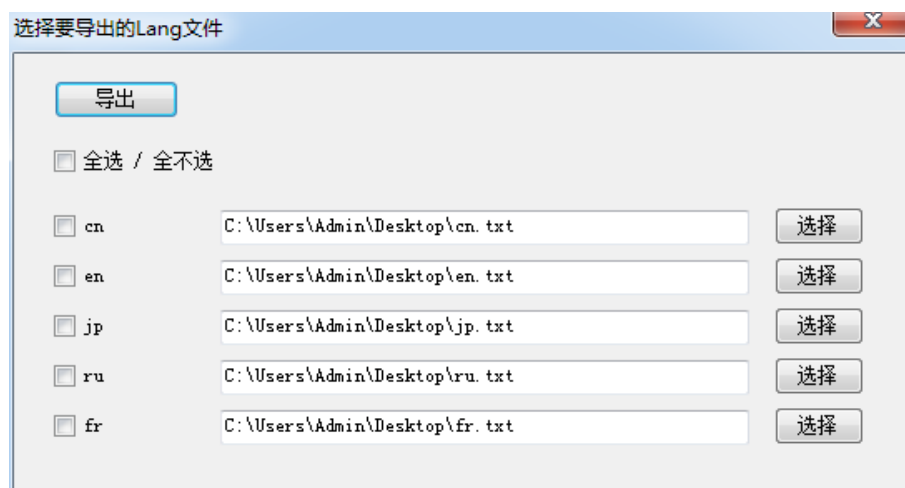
选择要导出的Lang文件

X

导出

全选 / 全不选

cn C:\Users\Admin\Desktop\cn.txt 选择

en C:\Users\Admin\Desktop\en.txt 选择

jp C:\Users\Admin\Desktop\jp.txt 选择

ru C:\Users\Admin\Desktop\ru.txt 选择

fr C:\Users\Admin\Desktop\fr.txt 选择